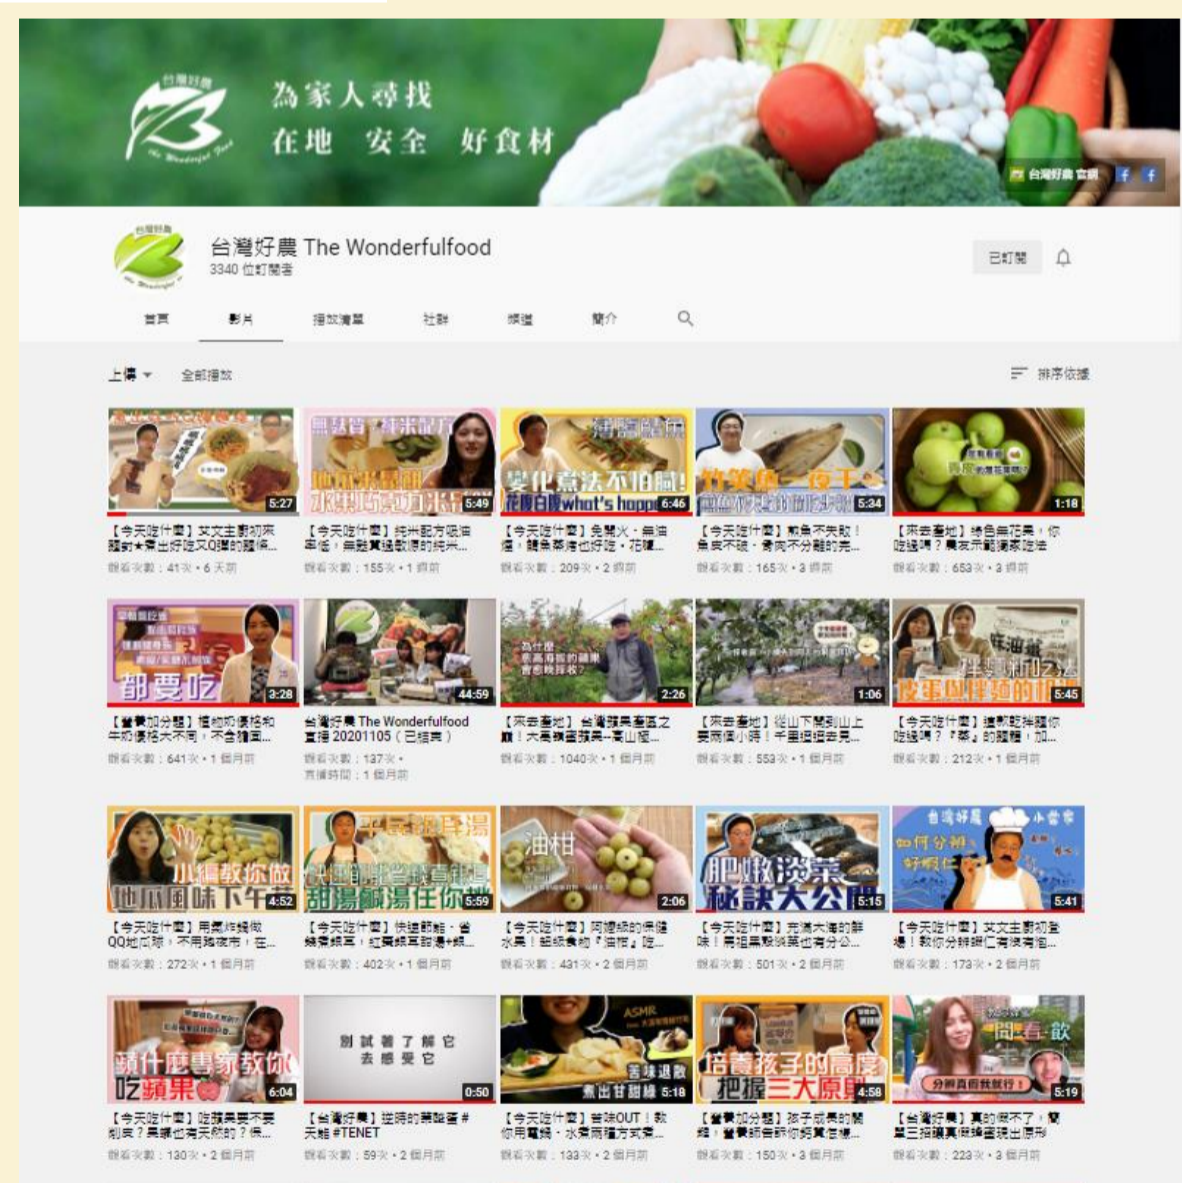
台灣好農

為家人尋找
在地 安全 好食材

台灣好農 官網

台灣好農 The Wonderfulfood
3340 位訂閱者

已訂閱

首頁 影片 播放清單 社群 頻道 簡介

上傳 全部播放

排序依據

5:27
【今天吃什麼】艾文主廚初來 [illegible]
觀看次數：41次・6 天前

無麩質・純米配方
5:49
【今天吃什麼】純米配方吸油 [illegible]
觀看次數：155次・1 週前

變化煮法不油膩!
what's happ
6:46
【今天吃什麼】免開火・無油 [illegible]
觀看次數：209次・2 週前

竹筴魚
5:34
【今天吃什麼】煎魚不失敗！ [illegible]
觀看次數：165次・3 週前

1:18
【來去產地】綠色無花果，你吃過嗎？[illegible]
觀看次數：653次・3 週前

都要吃
3:28
【營養加分題】植物奶價格和牛奶價格大不同，不合理 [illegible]
觀看次數：641次・1 個月前

44:59
台灣好農 The Wonderfulfood 直播 20201105（已結束）
觀看次數：137次・
直播時間：1 個月前

2:26
【來去產地】台灣蘋果產區之 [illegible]
觀看次數：1040次・1 個月前

1:06
【來去產地】從山下開到山上 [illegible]
觀看次數：553次・1 個月前

5:45
【今天吃什麼】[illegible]
觀看次數：212次・1 個月前

小編教你做
地瓜風味下午茶
4:52
【今天吃什麼】用氣炸鍋做QQ地瓜球，不用跑夜市，在 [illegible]
觀看次數：272次・1 個月前

甜湯鹹湯任你選
5:59
【今天吃什麼】快速節能，省 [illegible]
觀看次數：402次・1 個月前

油柑
2:06
【今天吃什麼】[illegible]「油柑」吃 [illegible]
觀看次數：431次・2 個月前

肥嫩淡菜
秘訣大公開
5:15
【今天吃什麼】充滿大海的鮮味！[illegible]
觀看次數：501次・2 個月前

台灣好農 小當家
如何分辨 好蝦仁
5:41
【今天吃什麼】艾文主廚初登場！教你分辨蝦仁有沒有 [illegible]
觀看次數：173次・2 個月前

聽什麼專家教你
吃蘋果
6:04
【今天吃什麼】吃蘋果要不要削皮？果蠟也有天然的？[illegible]
觀看次數：130次・2 個月前

別試著了解它
去感受它
0:50
【台灣好農】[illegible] #天能 #TENET
觀看次數：59次・2 個月前

ASMR
苦味退散
煮出甘甜綠 5:18
【今天吃什麼】苦味OUT！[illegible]
觀看次數：133次・2 個月前

培養孩子的高度
把握三大原則
4:58
【營養加分題】孩子成長的關鍵，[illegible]
觀看次數：150次・3 個月前

一問一答一飲
分辨真假就就行！
5:19
【台灣好農】真的假不了！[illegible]
觀看次數：223次・3 個月前